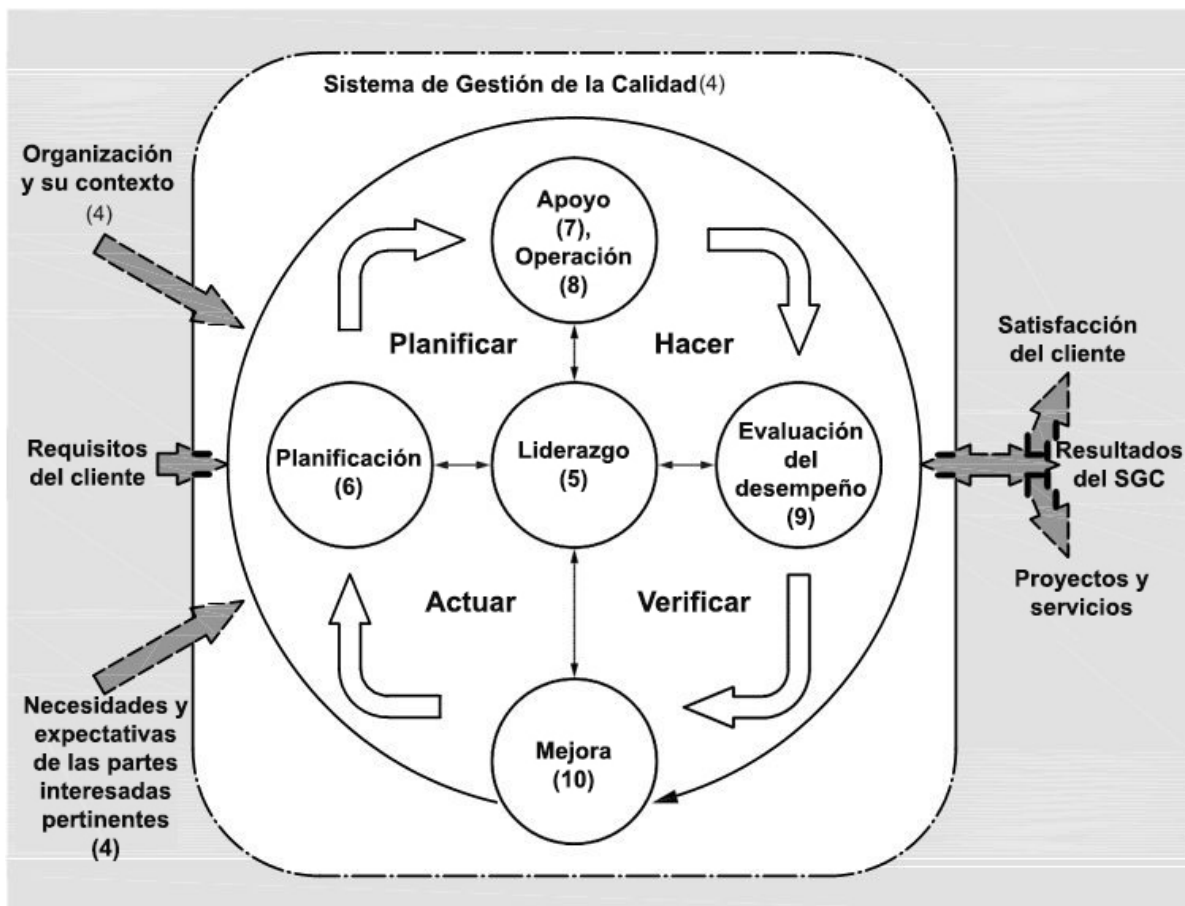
Sistema de Gestión de la Calidad(4)

Organización y su contexto (4)

Requisitos del cliente

Necesidades y expectativas de las partes interesadas pertinentes (4)

Apoyo (7), Operación (8)

Planificar

Hacer

Planificación (6)

Liderazgo (5)

Evaluación del desempeño (9)

Actuar

Verificar

Mejora (10)

Satisfacción del cliente

Resultados del SGC

Proyectos y servicios